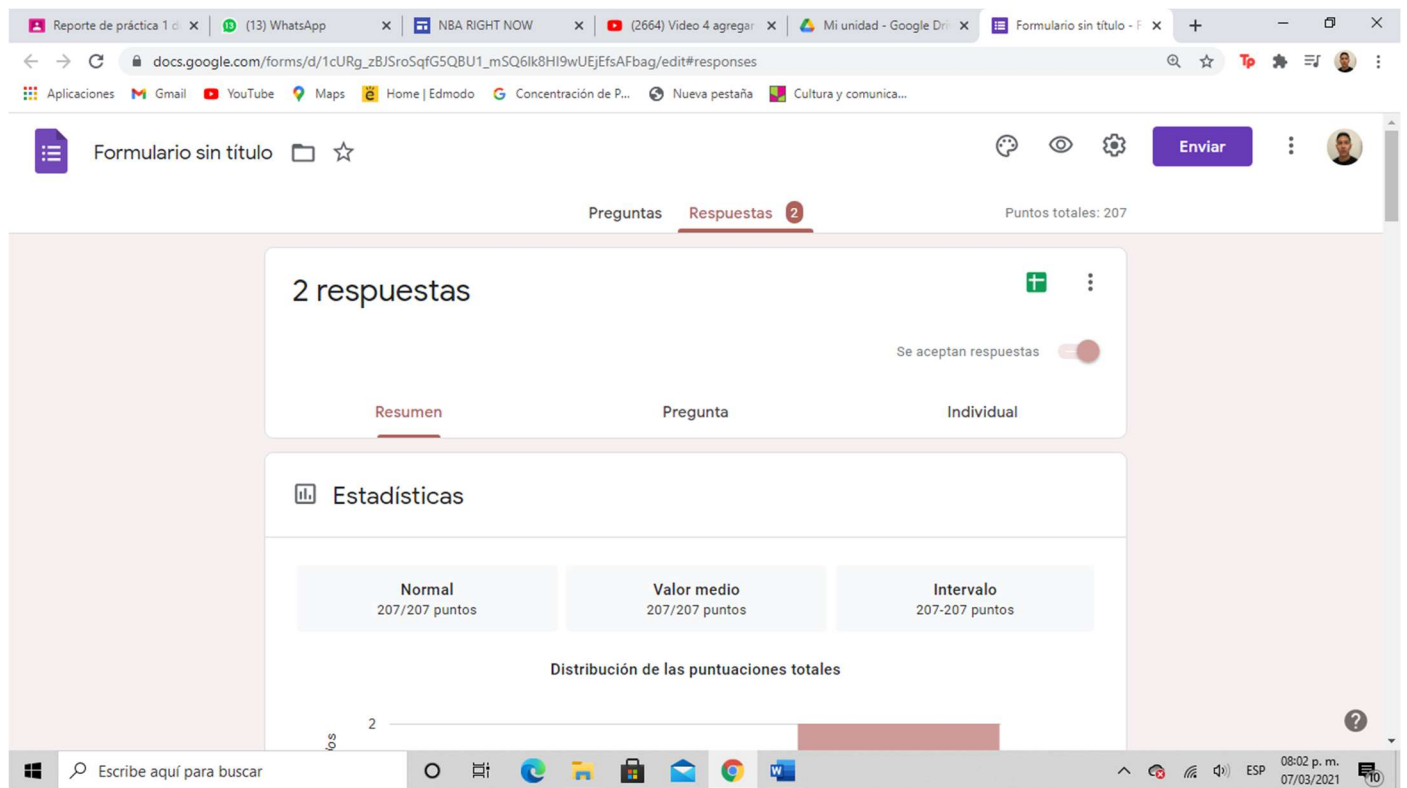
Reporte de práctica 1 d × (13) WhatsApp × NBA RIGHT NOW × (2664) Video 4 agregar × Mi unidad - Google Dri × Formulario sin título - F × +

docs.google.com/forms/d/1cURg_zBJSroSqfG5QBU1_mSQ6lk8HI9wUEjEfsAFbag/edit#responses

Aplicaciones Gmail YouTube Maps Home | Edmodo Concentración de P... Nueva pestaña Cultura y comunica...

Formulario sin título

Enviar

Preguntas Respuestas 2

Puntos totales: 207

2 respuestas

Se aceptan respuestas

Resumen Pregunta Individual

Estadísticas

| Normal | Valor medio | Intervalo |
|---|---|---|
| 207/207 puntos | 207/207 puntos | 207-207 puntos |

Distribución de las puntuaciones totales

2

Escribe aquí para buscar

ESP 08:02 p. m. 07/03/2021 10